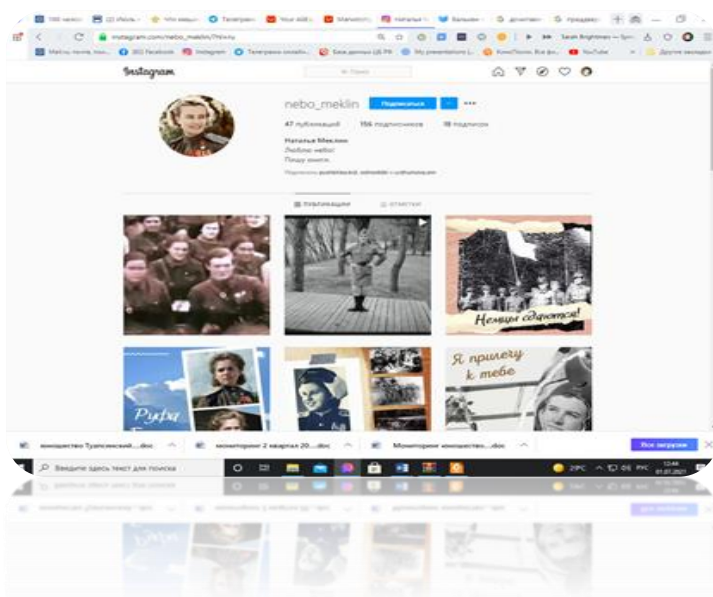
instagram.com/nebo_meklin/?hl=ru

Instagram

Поиск

nebo_meklin Подписаться

47 публикаций 156 подписчиков 18 подписок

Наталья Меклин
Люблю небо!
Пишу книги.

Публикации Отметки

Немцы сдаются!

Я прилечу к тебе

Руфа

монгишество Туапсинский....doc

мониторинг 2 квартал 20....doc

Мониторинг монгишество....doc

Все загрузки

Введите здесь текст для поиска

29°C

РУС

12:46
01.07.2021